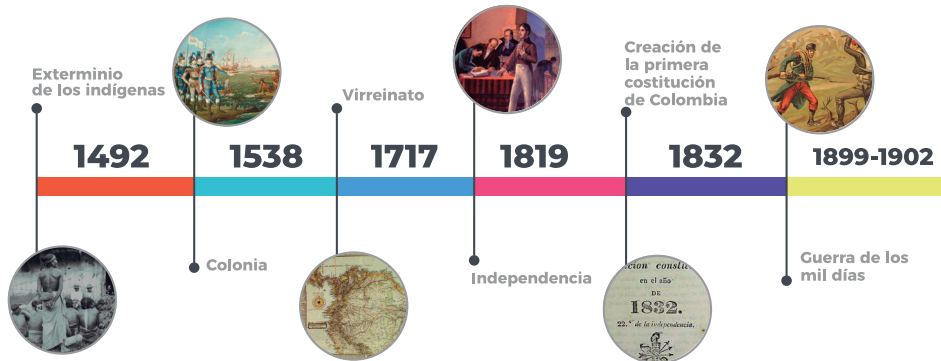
Exterminio de los indígenas

1492

1538

Colonia

Virreinato

1717

1819

Independencia

Creación de la primera costitución de Colombia

1832

1899-1902

Guerra de los mil días

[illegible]cion constit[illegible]
en el año
DE
1832.
22.° de la independencia.